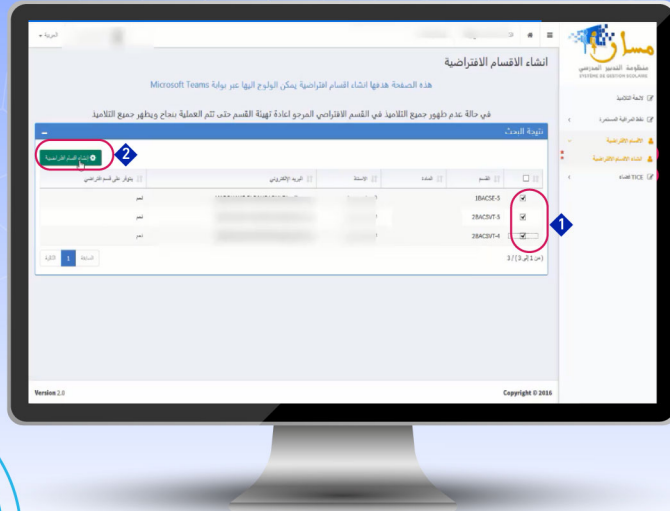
مسار
منظومة التدبير المدرسي
SYSTEME DE GESTION SCOLAIRE

العربية

لائحة التلاميذ
نقط المراقبة المستمرة
الأقسام الافتراضية
انشاء الأقسام الافتراضية
TICE فضاء

انشاء الاقسام الافتراضية

هذه الصفحة هدفها انشاء اقسام افتراضية يمكن الولوج اليها عبر بوابة Microsoft Teams

في حالة عدم ظهور جميع التلاميذ في القسم الافتراضي المرجو اعادة تهيئة القسم حتى تتم العملية بنجاح ويظهر جميع التلاميذ

نتيجة البحث

انشاء أقسام افتراضية

| | القسم | المادة | الأستاذ | البريد الإلكتروني | يتوفر على قسم افتراضي |
|---|---|---|---|---|---|
| ☑ | 1BACSE-5 | | | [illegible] | نعم |
| ☑ | 2BACSVT-5 | | | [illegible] | نعم |
| ☑ | 2BACSVT-4 | | | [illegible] | نعم |

(من 1 إلى 3) / 3

السابقة 1 التالية

1
2

Version 2.0
Copyright © 2016